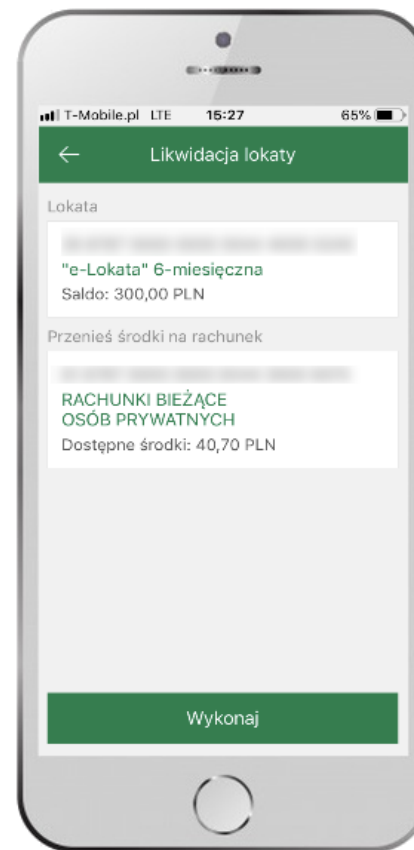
T-Mobile.pl LTE 15:27 65%

Likwidacja lokaty

Lokata

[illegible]

"e-Lokata" 6-miesięczna

Saldo: 300,00 PLN

Przenieś środki na rachunek

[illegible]

RACHUNKI BIEŻĄCE OSÓB PRYWATNYCH

Dostępne środki: 40,70 PLN

Wykonaj